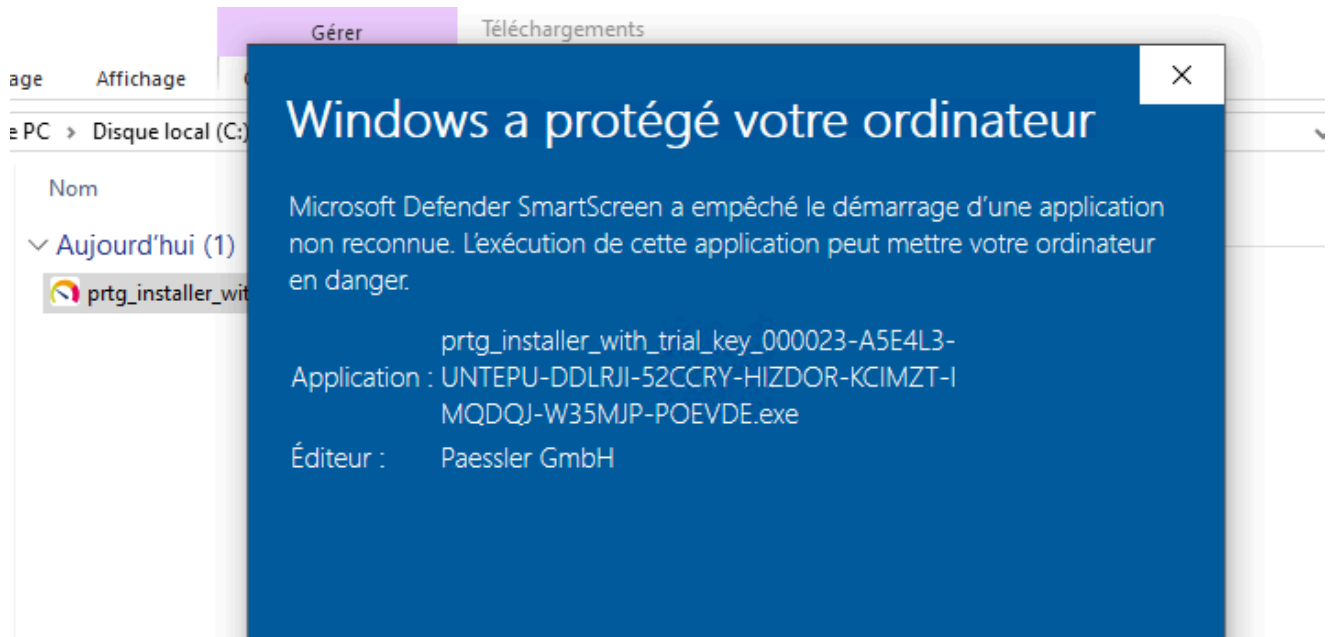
Gérer
Téléchargements
age
Affichage
e PC > Disque local (C:)
Nom
Aujourd'hui (1)
prtg_installer_wit

×

Windows a protégé votre ordinateur

Microsoft Defender SmartScreen a empêché le démarrage d'une application non reconnue. L'exécution de cette application peut mettre votre ordinateur en danger.

Application : prtg_installer_with_trial_key_000023-A5E4L3-UNTEPU-DDLRJI-52CCRY-HIZDOR-KCIMZT-IMQDQJ-W35MJP-POEVDE.exe

Éditeur : Paessler GmbH